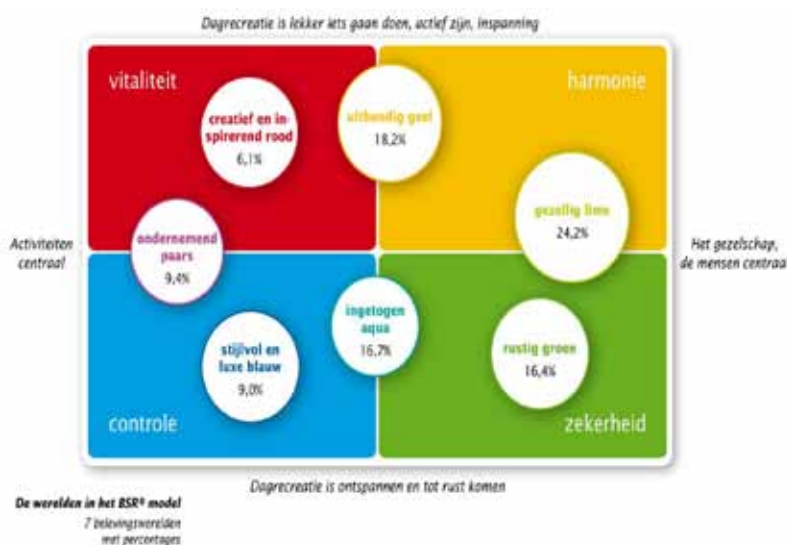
Dagrecreatie is lekker iets gaan doen, actief zijn, inspanning

vitaliteit

harmonie

creatief en inspirerend rood
6,1%

uitbundig geel
18,2%

gezellig lime
24,2%

Activiteiten centraal

ondernemend paars
9,4%

Het gezelschap, de mensen centraal

ingetogen aqua
16,7%

stijlvol en luxe blauw
9,0%

rustig groen
16,4%

controle

zekerheid

Dagrecreatie is ontspannen en tot rust komen

De werelden in het BSR® model
7 belevingswerelden met percentages